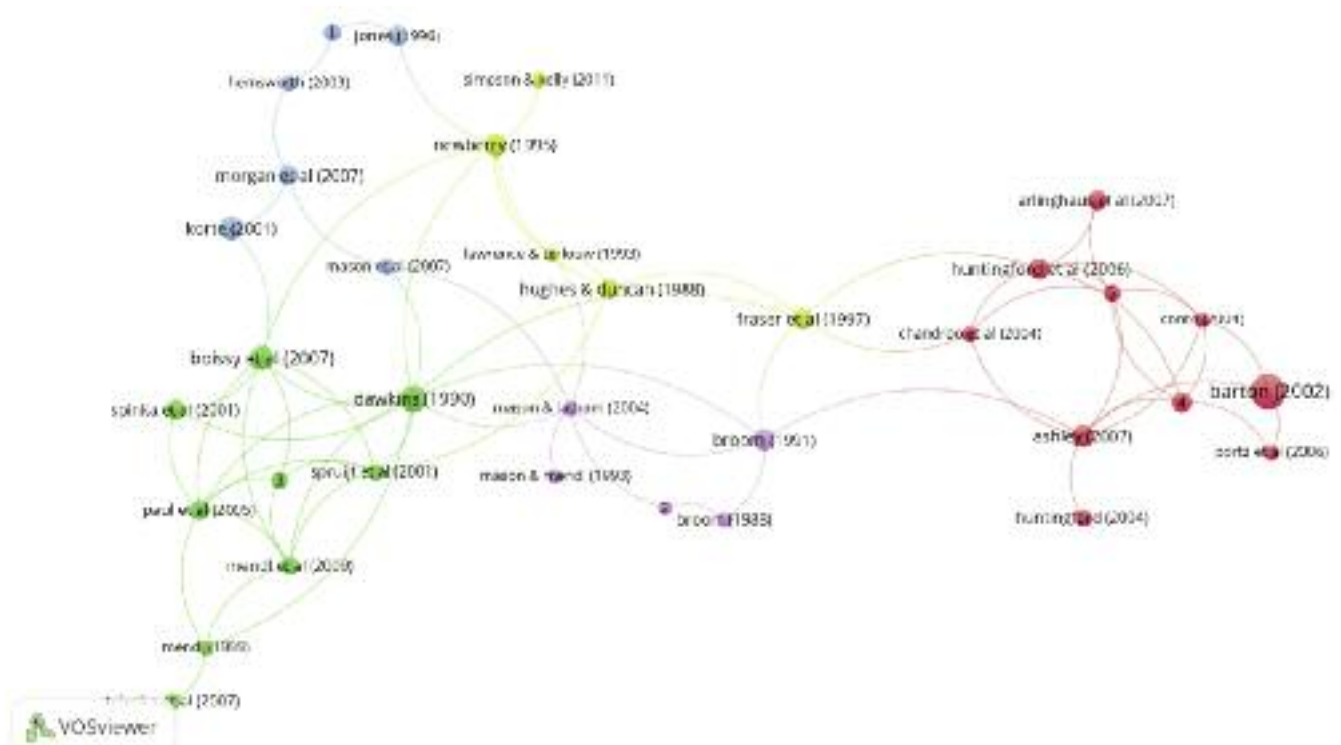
jones (1994)

hemsworth (2003)

simpson & kelly (2011)

newberry (1995)

morgan et al (2007)

arlinghaus et al (2007)

korte (2001)

lawrence & terlouw (1993)

mason et al (2007)

huntingford et al (2006)

hughes & duncan (1988)

fraser et al (1997)

chandroo et al (2004)

conte (2004)

boissy et al (2007)

barton (2002)

dawkins (1990)

spinka et al (2001)

mason & latham (2004)

broom (1991)

ashley (2007)

portz et al (2006)

spruijt et al (2001)

mason & mendl (1993)

paul et al (2005)

broom (1988)

huntingford (2004)

mendl et al (2009)

mendl (1999)

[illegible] et al (2007)

VOSviewer